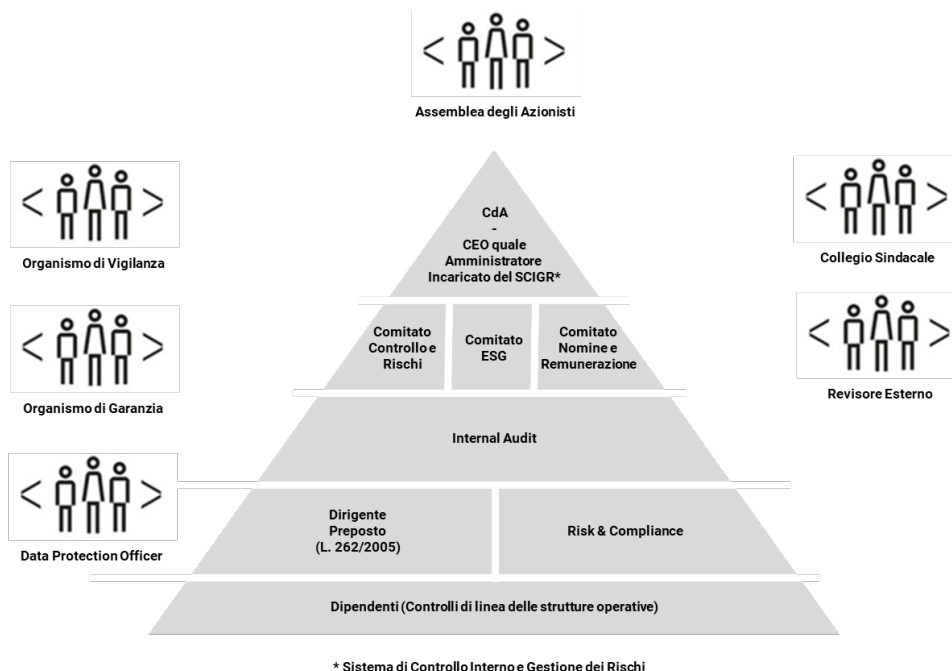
Assemblea degli Azionisti

Organismo di Vigilanza

Organismo di Garanzia

Data Protection Officer

Collegio Sindacale

Revisore Esterno

CdA
-
CEO quale Amministratore Incaricato del SCIGR*

Comitato Controllo e Rischi

Comitato ESG

Comitato Nomine e Remunerazione

Internal Audit

Dirigente Preposto (L. 262/2005)

Risk & Compliance

Dipendenti (Controlli di linea delle strutture operative)

* Sistema di Controllo Interno e Gestione dei Rischi